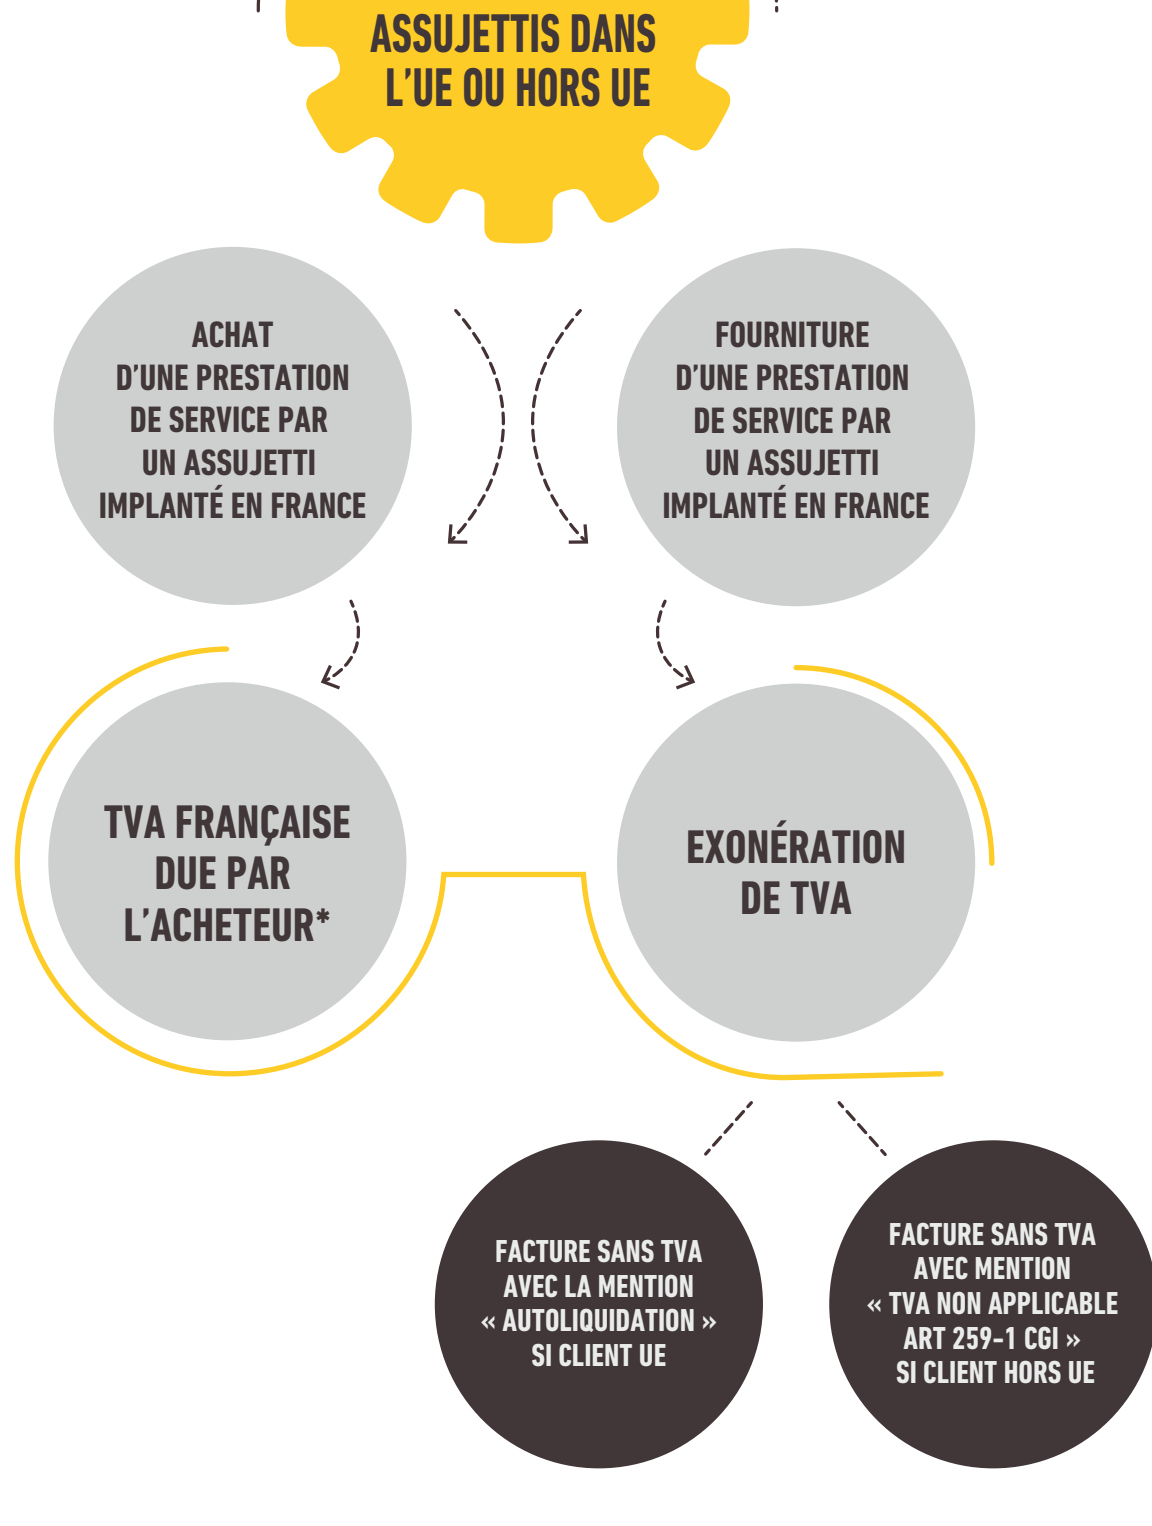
ASSUJETTIS DANS L'UE OU HORS UE

ACHAT D'UNE PRESTATION DE SERVICE PAR UN ASSUJETTI IMPLANTÉ EN FRANCE

FOURNITURE D'UNE PRESTATION DE SERVICE PAR UN ASSUJETTI IMPLANTÉ EN FRANCE

TVA FRANÇAISE DUE PAR L'ACHETEUR*

EXONÉRATION DE TVA

FACTURE SANS TVA AVEC LA MENTION « AUTOLIQUIDATION » SI CLIENT UE

FACTURE SANS TVA AVEC MENTION « TVA NON APPLICABLE ART 259-1 CGI » SI CLIENT HORS UE